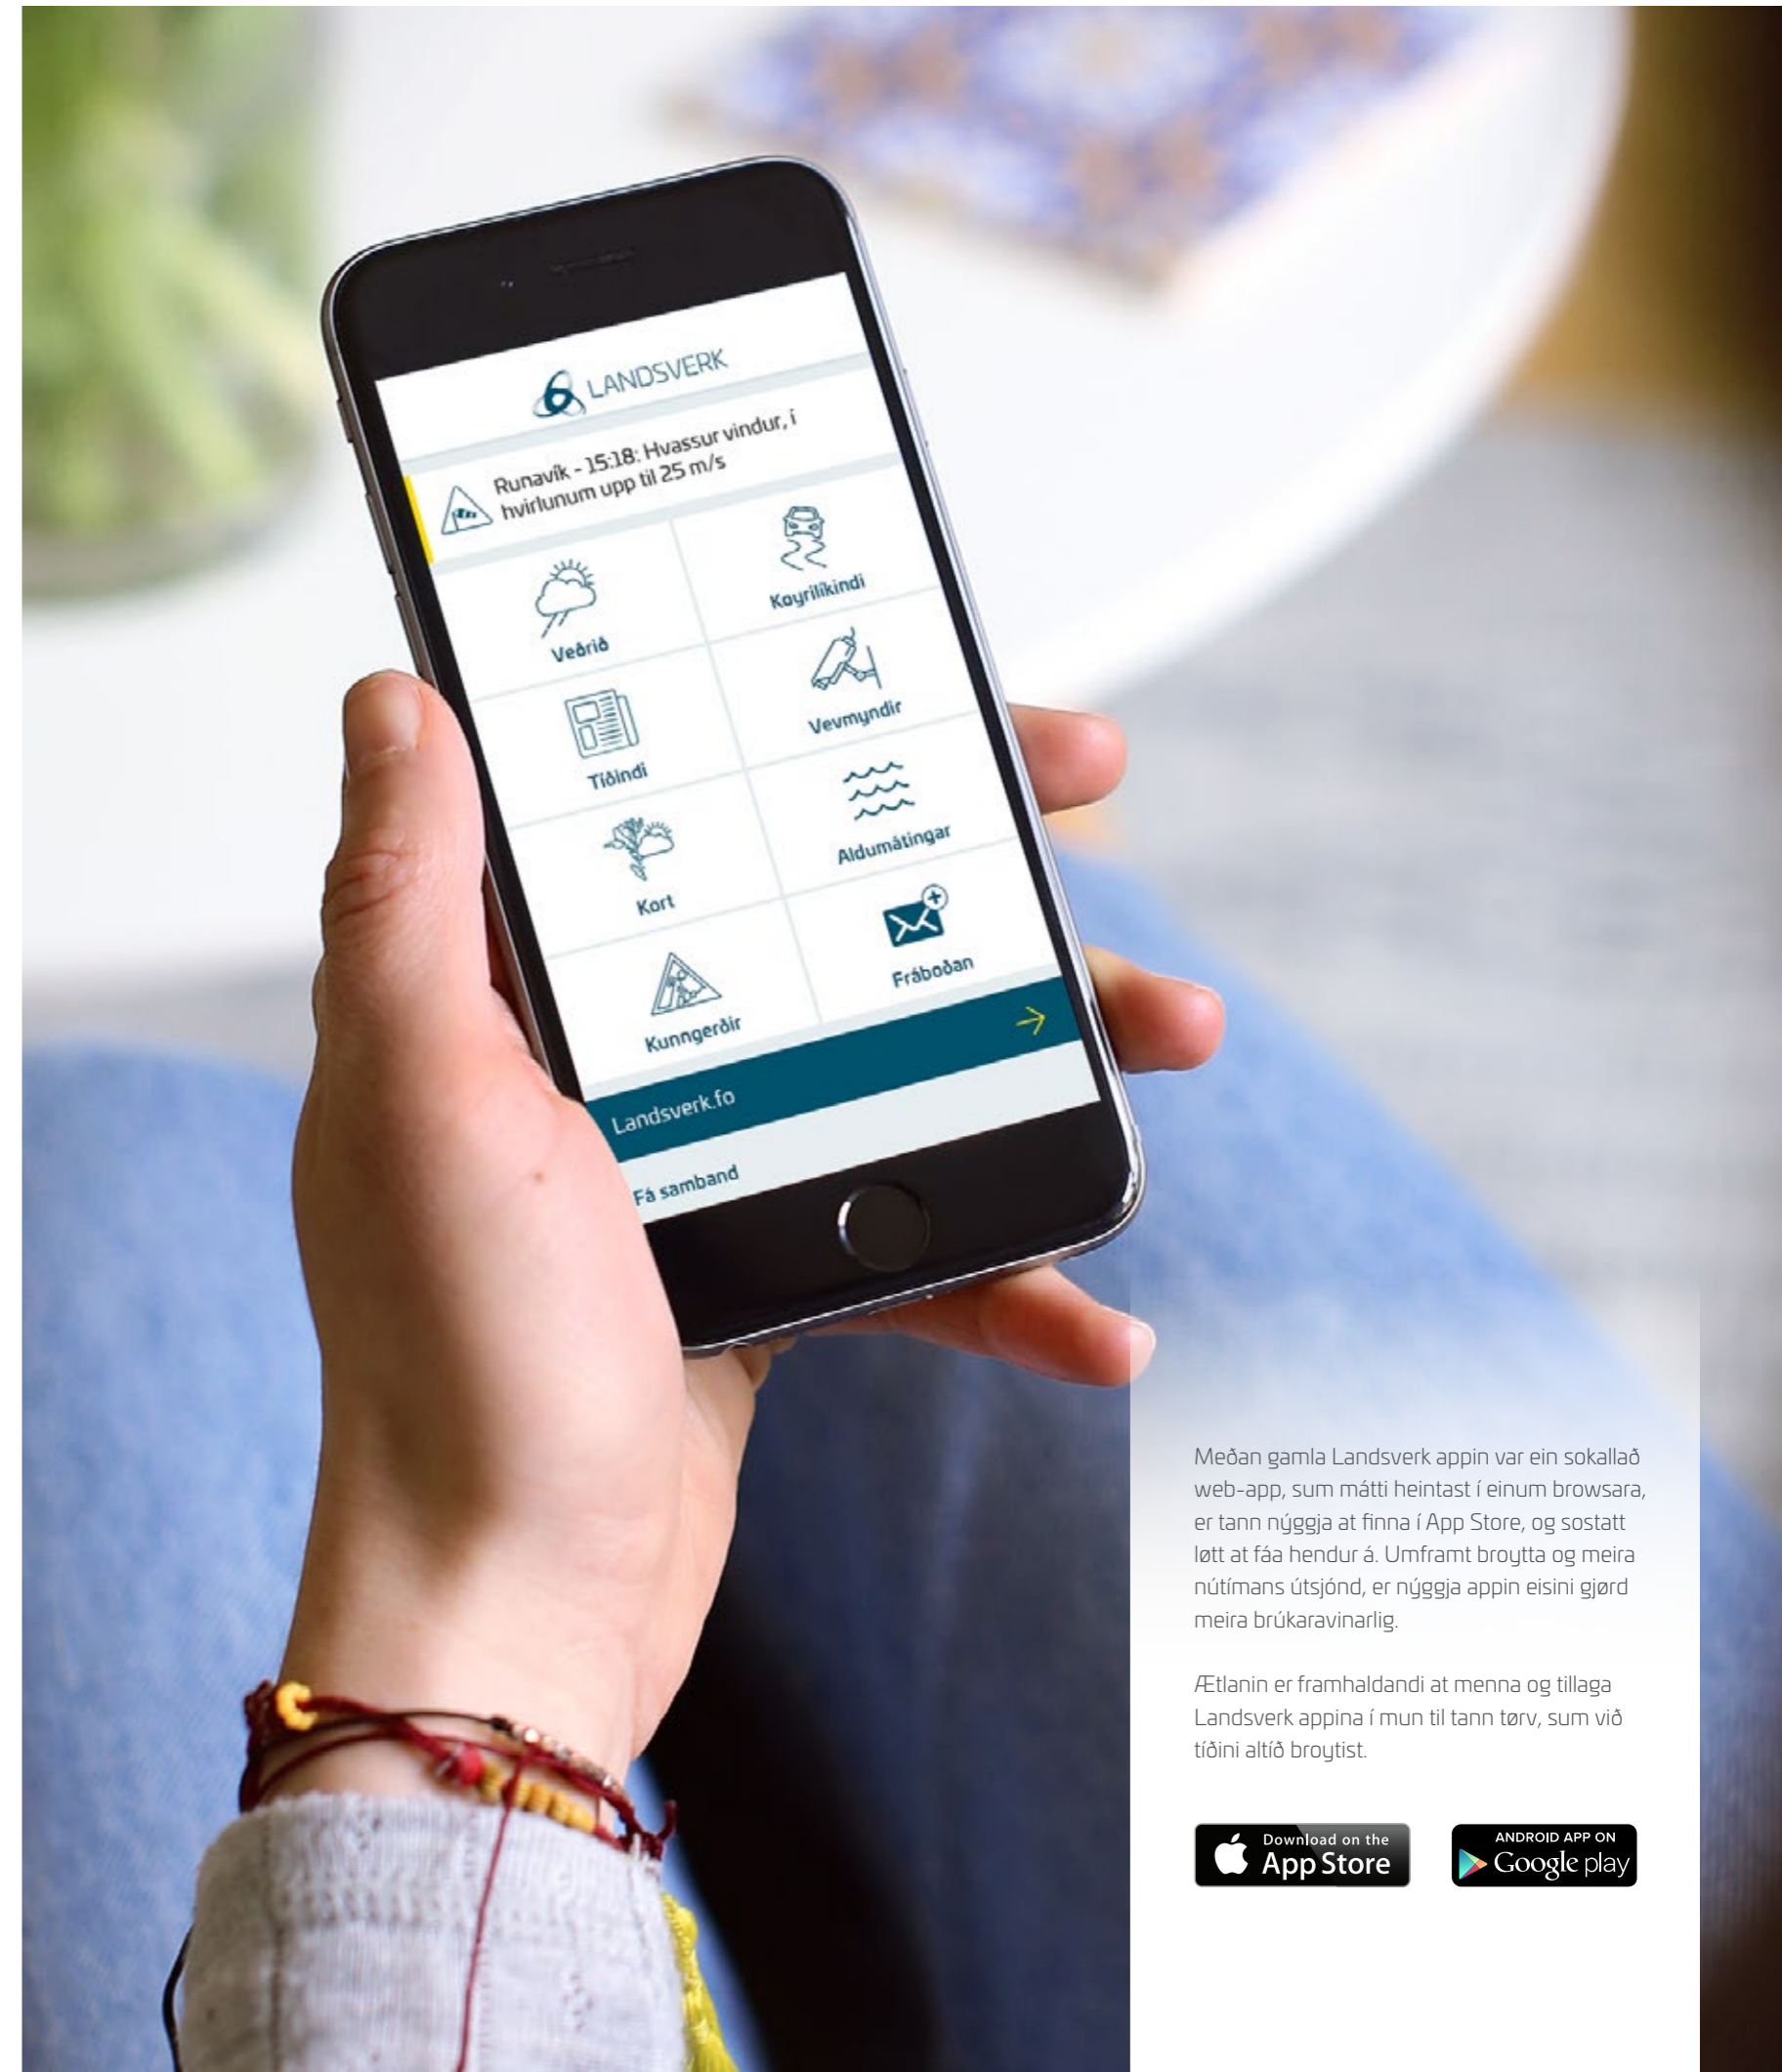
LANDSVERK

Runavík - 15:18: Hvassur vindur, í hvirlunum upp til 25 m/s

Veðrið
Koyrilíkindi
Tíðindi
Vevmyndir
Kort
Aldumátingar
Kunngerðir
Fráboðan

Landsverk.fo
Fá samband

Meðan gamla Landsverk appin var ein sokallað web-app, sum mátti heintast í einum browsara, er tann nýggja at finna í App Store, og sostatt løtt at fáa hendur á. Umframt broytta og meira nútímans útsjónd, er nýggja appin eisini gjørd meira brúkaravinarlig.

Ætlanin er framhaldandi at menna og tillaga Landsverk appina í mun til tann tørv, sum við tíðini altíð broytist.

Download on the App Store

ANDROID APP ON Google play